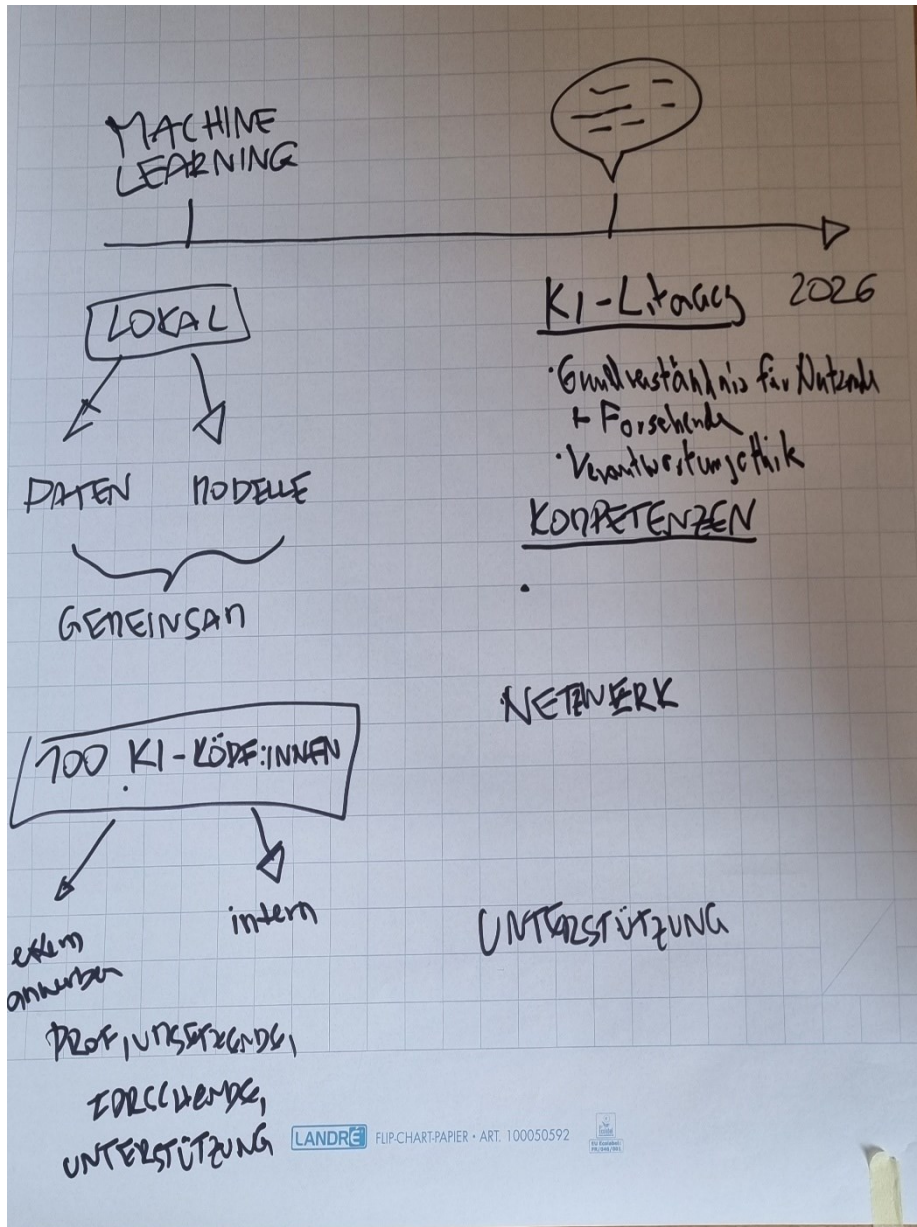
MACHINE LEARNING

KI-Literacy 2026

LOKAL

·Grundverständnis für Nutzende + Forschende
·Verantwortungsethik

DATEN MODELLE

KOMPETENZEN

GEMEINSAM

NETZWERK

100 KI-KÖPF:INNEN

extern anwenden

intern

UNTERSTÜTZUNG

PROF, UNTERSTÜTZENDE, FORSCHENDE, UNTERSTÜTZUNG

LANDRÉ FLIP-CHART-PAPIER · ART. 100050592